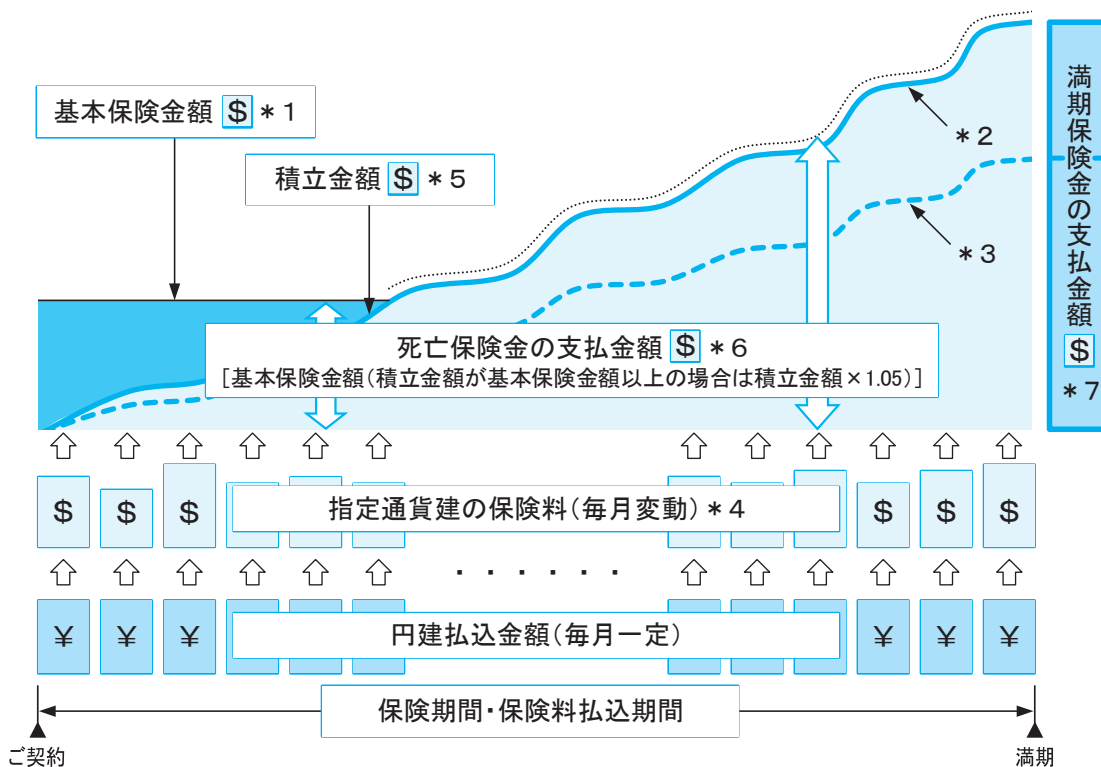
基本保険金額 $ ＊1

積立金額 $ ＊5

＊2

＊3

満期保険金の支払金額 $ ＊7

死亡保険金の支払金額 $ ＊6
［基本保険金額（積立金額が基本保険金額以上の場合は積立金額×1.05）］

$ $ $ $ $ $

指定通貨建の保険料（毎月変動）＊4

・・・・・・・

¥ ¥ ¥ ¥ ¥ ¥

円建払込金額（毎月一定）

保険期間・保険料払込期間

ご契約

満期